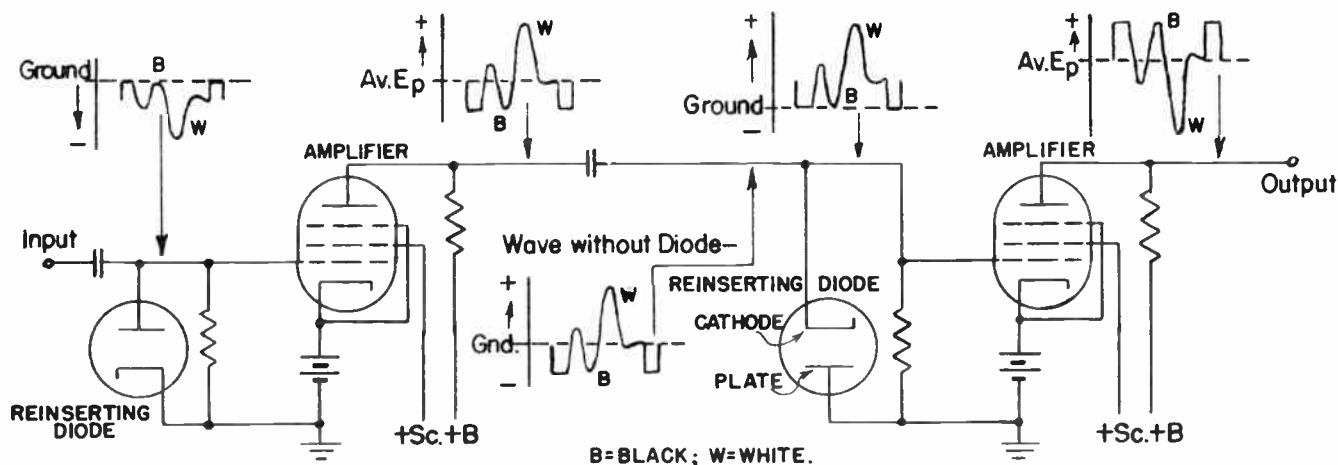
Ground
B
W
−

+
Av.$E_p$
W
B

+
Ground
W
B
−

+
Av.$E_p$
B
W

AMPLIFIER
AMPLIFIER
Output
Input
Wave without Diode–
+
W
Gnd.
B
−
REINSERTING DIODE
CATHODE
PLATE
REINSERTING DIODE
+Sc.
+B
+Sc.
+B
B=BLACK; W=WHITE.